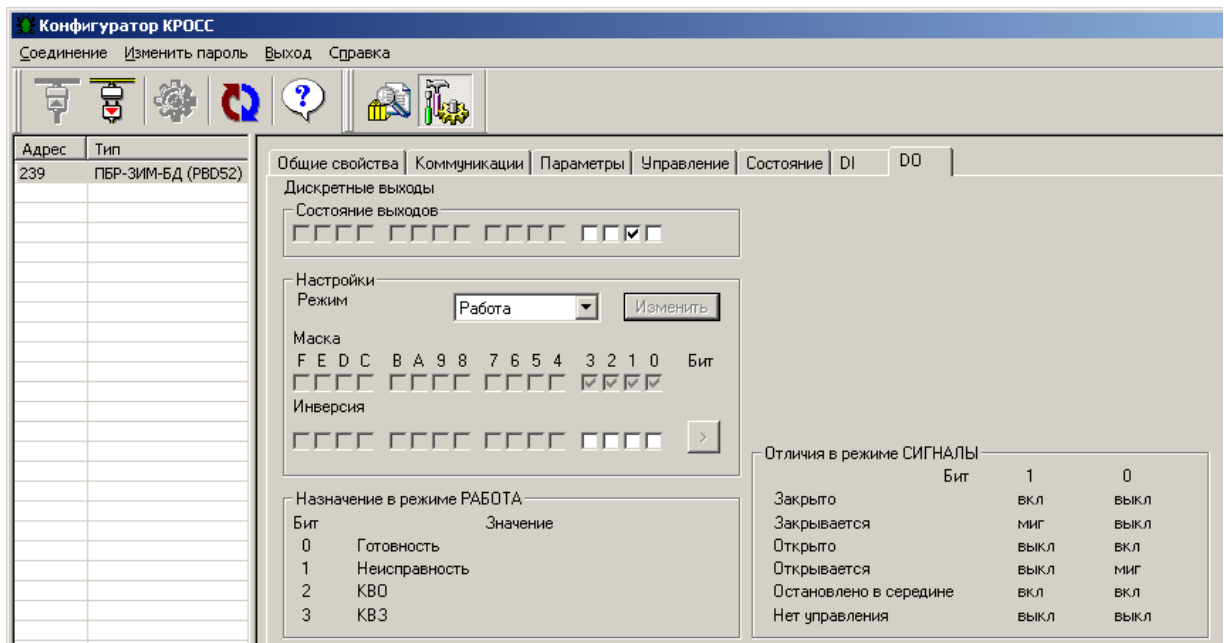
Конфигуратор КРОСС

Соединение Изменить пароль Выход Справка

| Адрес | Тип |
|---|---|
| 239 | ПБР-ЗИМ-БД (PBD52) |

Общие свойства | Коммуникации | Параметры | Управление | Состояние | DI | DO

Дискретные выходы

Состояние выходов

Настройки

Режим Работа Изменить

Маска

F E D C B A 9 8 7 6 5 4 3 2 1 0 Бит

Инверсия

>

Назначение в режиме РАБОТА

| Бит | Значение |
|---|---|
| 0 | Готовность |
| 1 | Неисправность |
| 2 | КВО |
| 3 | КВЗ |

Отличия в режиме СИГНАЛЫ

| Бит | 1 | 0 |
|---|---|---|
| Закрыто | вкл | выкл |
| Закрывается | миг | выкл |
| Открыто | выкл | вкл |
| Открывается | выкл | миг |
| Остановлено в середине | вкл | вкл |
| Нет управления | выкл | выкл |